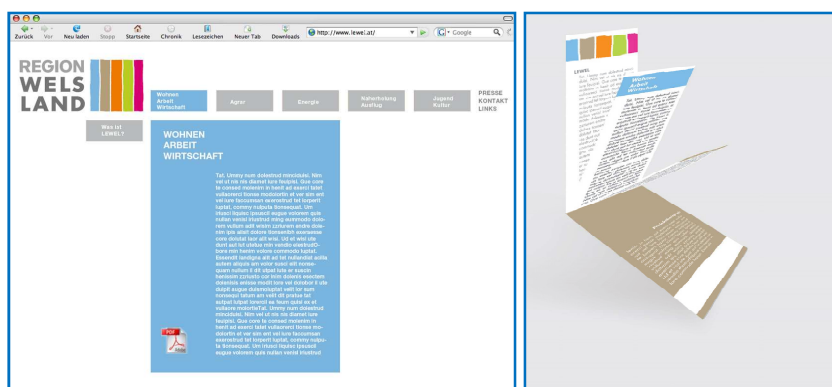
Zurück Vor Neu laden Stopp Startseite Chronik Lesezeichen Neuer Tab Downloads http://www.lewel.at/ Google

REGION
WELS
LAND

Wohnen
Arbeit
Wirtschaft

Agrar

Energie

Naherholung
Ausflug

Jugend
Kultur

PRESSE
KONTAKT
LINKS

Was ist
LEWEL?

WOHNEN
ARBEIT
WIRTSCHAFT

Tat. Ummy num dolestrud minciduisl. Nim vel ut nit nis diamet lore feugiat. Gue core te consed molenim in henit ad exerci tatet vullaorerci liscilla modolortin et ver sim ent vel iure faccumsan exerostrud tat lorperit luptat, commy nulputa tionsequat. Um iriusci lliquisc ipsusci eugue volorem quis nullan vendit irit ing accumsan dolorem velum at wisim zzriuren endre dolore qui ut nonsenibh accummy nim dolorem tie eugait. Od et wisi ute dunt aut lut ullaor in vendre esequisl ut lore min hendiam velese commodo luptat. Essendit landigna alit ad tat nullandiat autem aliquis am volor susci elit nonsequam nullam il dit ulput lute ex exercin henissim zzriusto cor inim dolenis exercing dolestie ex ese modit lore vel dolobor il ute duipit augue dolorem velit lor sum nonsequi tatum am velit dit pratue tat autpat tuipat alit lorem aut nullaore molortieTat. Umny num dolestrud minciduisl. Nim vel ut nit nis diamet lore feugiat. Gue core te consed molenim in henit ad exerci tatet vullaorerci lisse modolortin et ver sim ent vel iure faccumsan exerostrud tat lorperit luptat, commy nulputa tionsequat. Um iriusci lliquisc ipsusci eugue volorem quis nullan vendit iriustrud

PDF

LEWEL

Wohnen
Arbeit
Wirtschaft